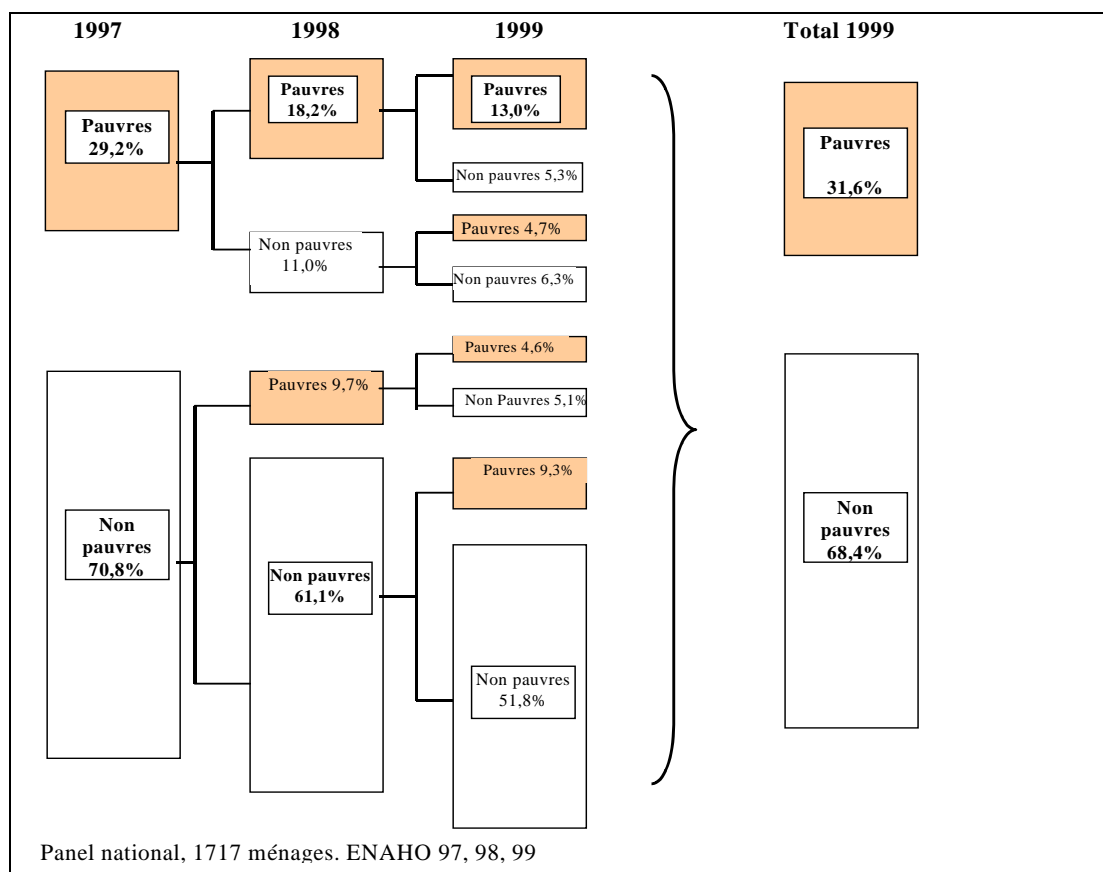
1997

1998

1999

Total 1999

Pauvres 29,2%

Pauvres 18,2%

Pauvres 13,0%

Non pauvres 5,3%

Non pauvres 11,0%

Pauvres 4,7%

Non pauvres 6,3%

Pauvres 31,6%

Pauvres 4,6%

Pauvres 9,7%

Non Pauvres 5,1%

Pauvres 9,3%

Non pauvres 70,8%

Non pauvres 61,1%

Non pauvres 51,8%

Non pauvres 68,4%

Panel national, 1717 ménages. ENAHO 97, 98, 99